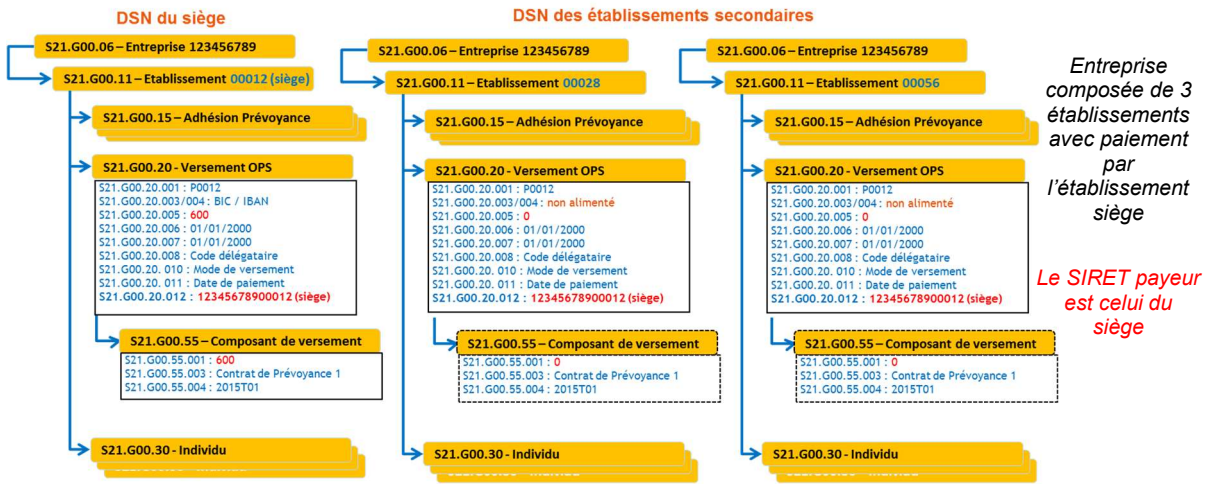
DSN du siège

S21.G00.06 – Entreprise 123456789
S21.G00.11 – Etablissement 00012 (siège)
S21.G00.15 – Adhésion Prévoyance
S21.G00.20 - Versement OPS
S21.G00.20.001 : P0012
S21.G00.20.003/004 : BIC / IBAN
S21.G00.20.005 : 600
S21.G00.20.006 : 01/01/2000
S21.G00.20.007 : 01/01/2000
S21.G00.20.008 : Code délégataire
S21.G00.20. 010 : Mode de versement
S21.G00.20. 011 : Date de paiement
S21.G00.20.012 : 12345678900012 (siège)
S21.G00.55 – Composant de versement
S21.G00.55.001 : 600
S21.G00.55.003 : Contrat de Prévoyance 1
S21.G00.55.004 : 2015T01
S21.G00.30 - Individu

DSN des établissements secondaires

S21.G00.06 – Entreprise 123456789
S21.G00.11 – Etablissement 00028
S21.G00.15 – Adhésion Prévoyance
S21.G00.20 - Versement OPS
S21.G00.20.001 : P0012
S21.G00.20.003/004 : non alimenté
S21.G00.20.005 : 0
S21.G00.20.006 : 01/01/2000
S21.G00.20.007 : 01/01/2000
S21.G00.20.008 : Code délégataire
S21.G00.20. 010 : Mode de versement
S21.G00.20. 011 : Date de paiement
S21.G00.20.012 : 12345678900012 (siège)
S21.G00.55 – Composant de versement
S21.G00.55.001 : 0
S21.G00.55.003 : Contrat de Prévoyance 1
S21.G00.55.004 : 2015T01
S21.G00.30 - Individu

S21.G00.06 – Entreprise 123456789
S21.G00.11 – Etablissement 00056
S21.G00.15 – Adhésion Prévoyance
S21.G00.20 - Versement OPS
S21.G00.20.001 : P0012
S21.G00.20.003/004 : non alimenté
S21.G00.20.005 : 0
S21.G00.20.006 : 01/01/2000
S21.G00.20.007 : 01/01/2000
S21.G00.20.008 : Code délégataire
S21.G00.20. 010 : Mode de versement
S21.G00.20. 011 : Date de paiement
S21.G00.20.012 : 12345678900012 (siège)
S21.G00.55 – Composant de versement
S21.G00.55.001 : 0
S21.G00.55.003 : Contrat de Prévoyance 1
S21.G00.55.004 : 2015T01
S21.G00.30 - Individu

Entreprise composée de 3 établissements avec paiement par l'établissement siège

Le SIRET payeur est celui du siège